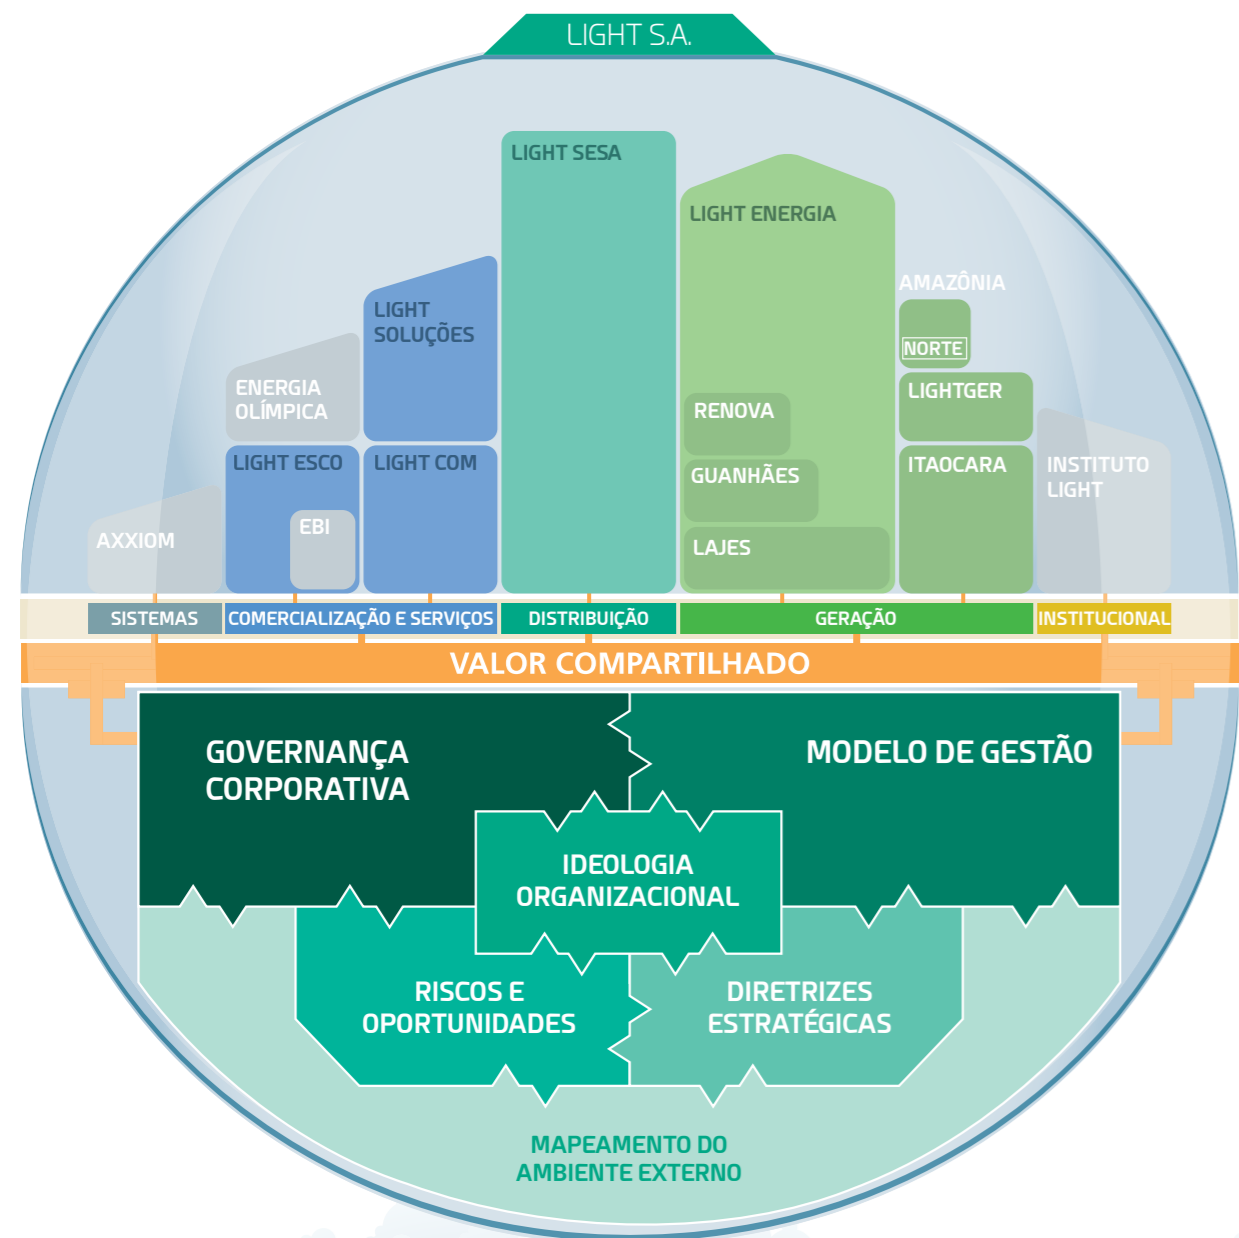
LIGHT S.A.

LIGHT SESA

LIGHT ENERGIA

AMAZÔNIA

NORTE

LIGHT SOLUÇÕES

ENERGIA OLÍMPICA

RENOVA

LIGHTGER

LIGHT ESCO

LIGHT COM

GUANHÃES

ITAOCARA

INSTITUTO LIGHT

EBI

AXXIOM

LAJES

SISTEMAS

COMERCIALIZAÇÃO E SERVIÇOS

DISTRIBUIÇÃO

GERAÇÃO

INSTITUCIONAL

VALOR COMPARTILHADO

GOVERNANÇA CORPORATIVA

MODELO DE GESTÃO

IDEOLOGIA ORGANIZACIONAL

RISCOS E OPORTUNIDADES

DIRETRIZES ESTRATÉGICAS

MAPEAMENTO DO AMBIENTE EXTERNO